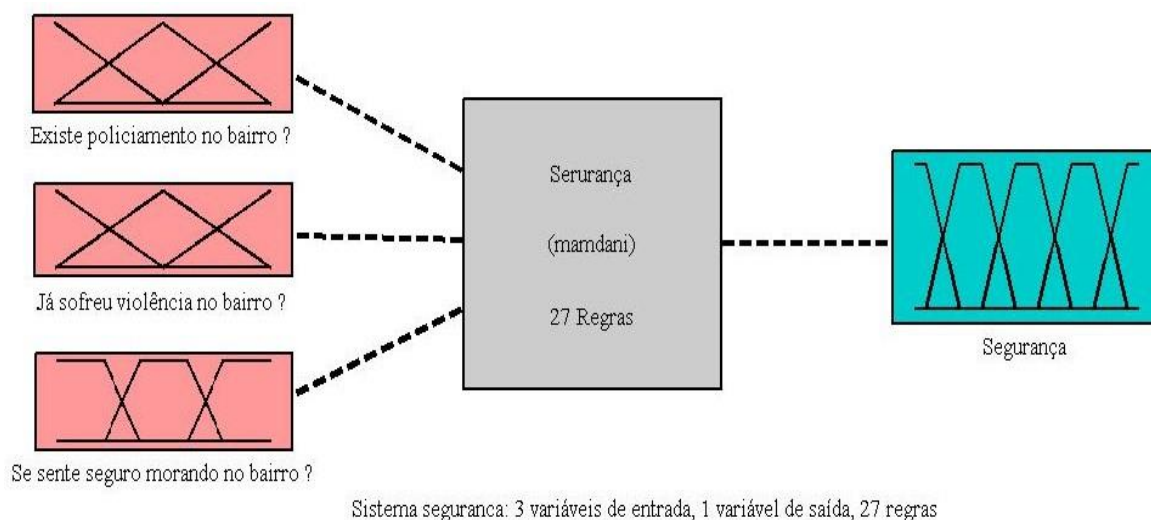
Existe policiamento no bairro ?

Já sofreu violência no bairro ?

Se sente seguro morando no bairro ?

Serurança

(mamdani)

27 Regras

Segurança

Sistema seguranca: 3 variáveis de entrada, 1 variável de saída, 27 regras